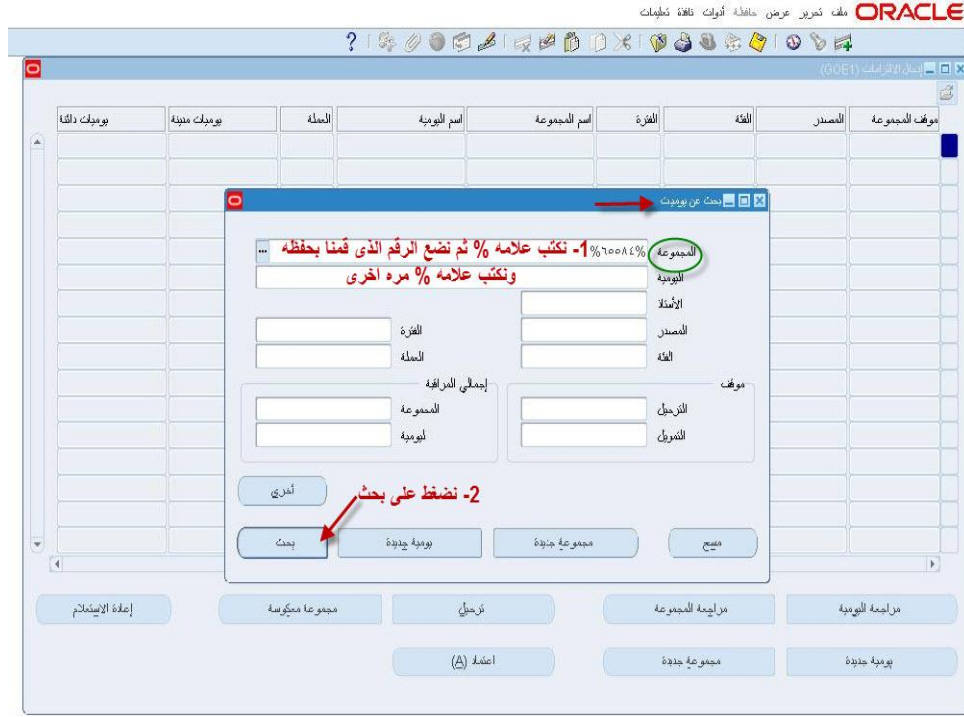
ORACLE ملف تحرير عرض حافظة أدوات نافذة تعليمات

إدخال الالتزامات (GOE1)

| موقف المجموعة | المصدر | الفئة | الفترة | اسم المجموعة | اسم اليومية | العملة | يوميات مدينة | يوميات دائنة |
|---|---|---|---|---|---|---|---|---|

بحث عن يوميات

المجموعة %٦٠٠٨٤% 1- نكتب علامه % ثم نضع الرقم الذى قمنا بحفظه ونكتب علامه % مره اخرى

اليومية

الأمثلة

المصدر

الفئة

الفترة

العملة

موقف

الترحيل

التمويل

إجمالي المراقبة

المجموعة

اليومية

أخرى

2- نضغط على بحث

مسح

مجموعة جديدة

يومية جديدة

بحث

مراجعة اليومية

مراجعة المجموعة

ترحيل

مجموعة معكوسة

إعادة الاستعلام

يومية جديدة

مجموعة جديدة

اعتماد (A)